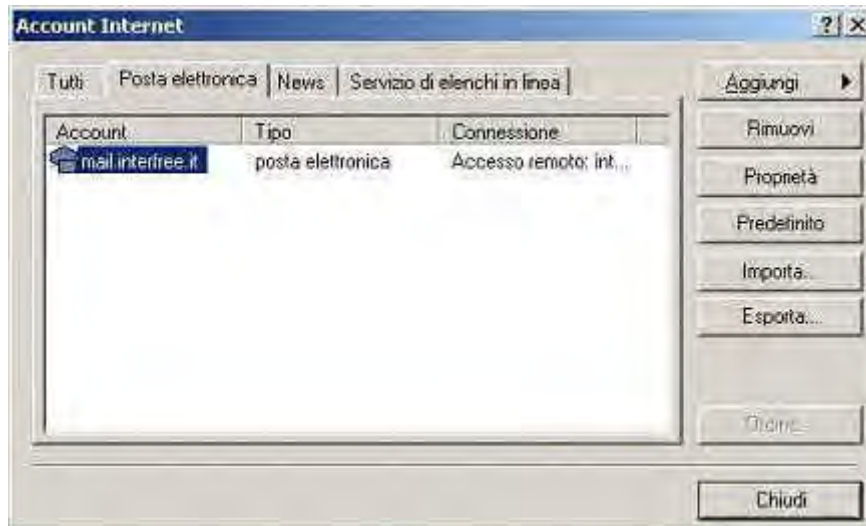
Account Internet

?

Tutti
Posta elettronica
News
Servizio di elenchi in linea

| Account | Tipo | Connessione |
|---|---|---|
| mail.interfree.it | posta elettronica | Accesso remoto: int... |

Aggiungi
Rimuovi
Proprietà
Predefinito
Importa...
Esporta...
Ordine...

Chiudi